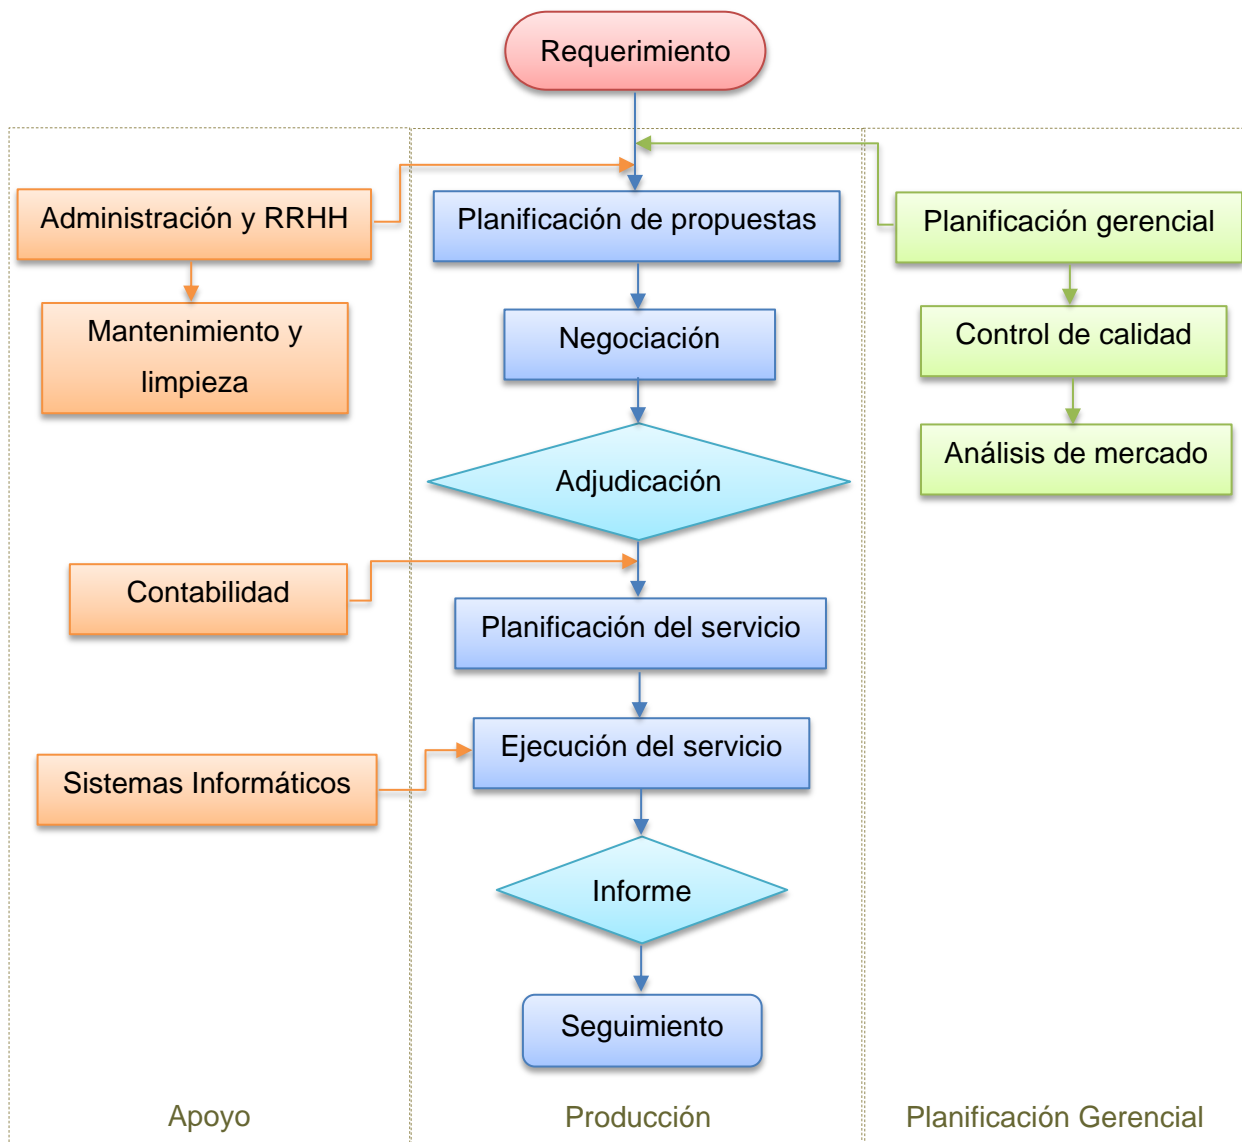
Requerimiento

Administración y RRHH

Mantenimiento y limpieza

Contabilidad

Sistemas Informáticos

Planificación de propuestas

Negociación

Adjudicación

Planificación del servicio

Ejecución del servicio

Informe

Seguimiento

Planificación gerencial

Control de calidad

Análisis de mercado

Apoyo

Producción

Planificación Gerencial